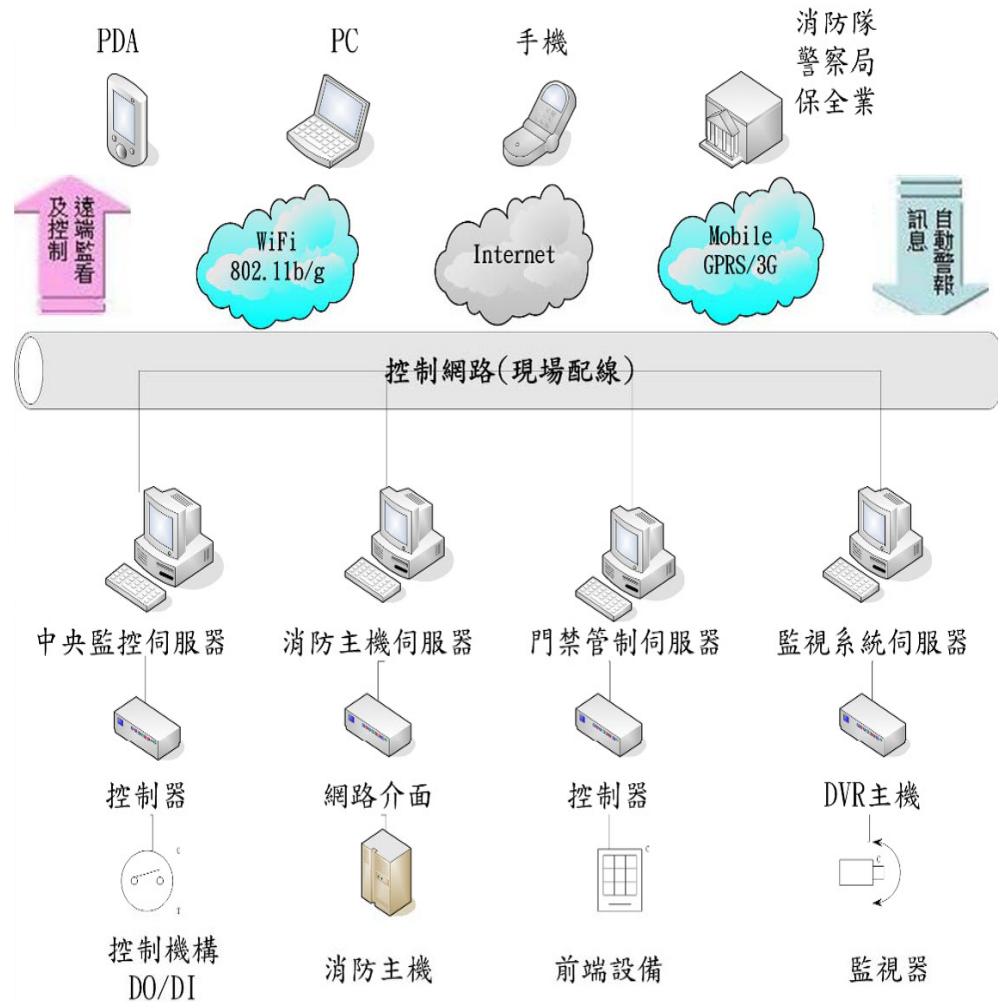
PDA

PC

手機

消防隊
警察局
保全業

遠端監看及控制

WiFi
802.11b/g

Internet

Mobile
GPRS/3G

自動警報訊息

控制網路(現場配線)

中央監控伺服器

消防主機伺服器

門禁管制伺服器

監視系統伺服器

控制器

網路介面

控制器

DVR主機

控制機構
DO/DI

消防主機

前端設備

監視器